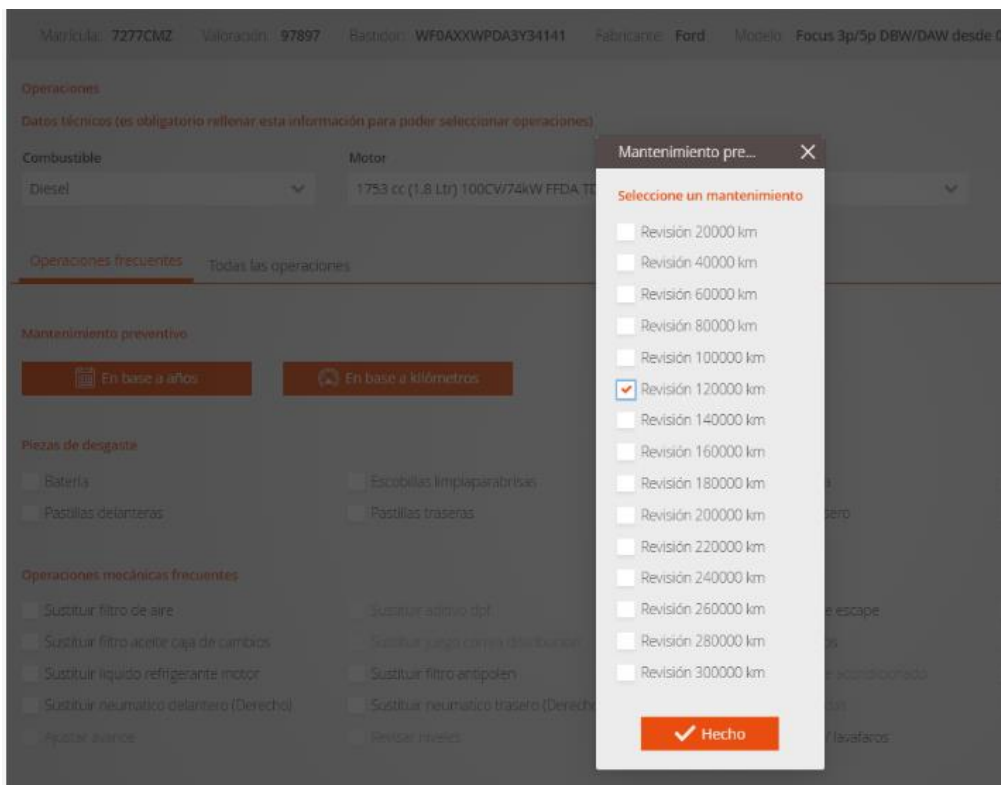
Matrícula: 7277CMZ Valoración: 97897 Bastidor: WF0AXXWPDA3Y34141 Fabricante: Ford Modelo: Focus 3p/5p DBW/DAW desde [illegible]

Operaciones

Datos técnicos (es obligatorio rellenar esta información para poder seleccionar operaciones)

Combustible
Diesel

Motor
1753 cc (1.8 Ltr) 100CV/74kW FFDA T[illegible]

Operaciones frecuentes Todas las operaciones

Mantenimiento preventivo

En base a años En base a kilómetros

Piezas de desgaste

Batería
Escobillas limpiaparabrisas
Pastillas delanteras
Pastillas traseras

Operaciones mecánicas frecuentes

Sustituir filtro de aire
Sustituir aditivo dpf
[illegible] escape
Sustituir filtro aceite caja de cambios
Sustituir juego correa distribución
Sustituir líquido refrigerante motor
Sustituir filtro antipolen
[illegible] acondicionado
Sustituir neumático delantero (Derecho)
Sustituir neumático trasero (Derecho)
Ajustar avance
Revisar niveles
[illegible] lavafaros

Mantenimiento pre...
×

Seleccione un mantenimiento

Revisión 20000 km
Revisión 40000 km
Revisión 60000 km
Revisión 80000 km
Revisión 100000 km
Revisión 120000 km
Revisión 140000 km
Revisión 160000 km
Revisión 180000 km
Revisión 200000 km
Revisión 220000 km
Revisión 240000 km
Revisión 260000 km
Revisión 280000 km
Revisión 300000 km

Hecho